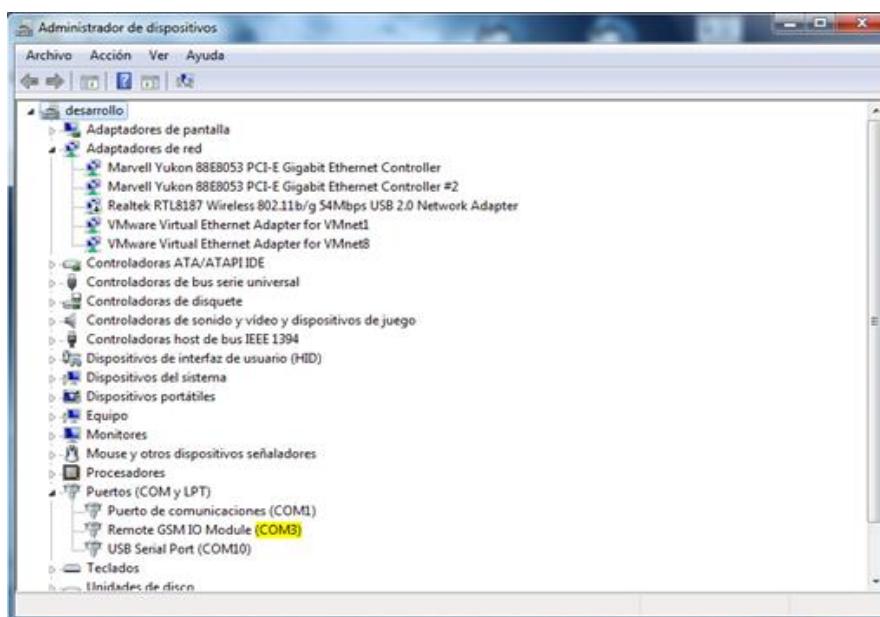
Administrador de dispositivos

Archivo Acción Ver Ayuda

desarrollo
Adaptadores de pantalla
Adaptadores de red
Marvell Yukon 88E8053 PCI-E Gigabit Ethernet Controller
Marvell Yukon 88E8053 PCI-E Gigabit Ethernet Controller #2
Realtek RTL8187 Wireless 802.11b/g 54Mbps USB 2.0 Network Adapter
VMware Virtual Ethernet Adapter for VMnet1
VMware Virtual Ethernet Adapter for VMnet8
Controladoras ATA/ATAPI IDE
Controladoras de bus serie universal
Controladoras de disquete
Controladoras de sonido y vídeo y dispositivos de juego
Controladoras host de bus IEEE 1394
Dispositivos de interfaz de usuario (HID)
Dispositivos del sistema
Dispositivos portátiles
Equipo
Monitores
Mouse y otros dispositivos señaladores
Procesadores
Puertos (COM y LPT)
Puerto de comunicaciones (COM1)
Remote GSM IO Module (COM3)
USB Serial Port (COM10)
Teclados
Unidades de disco